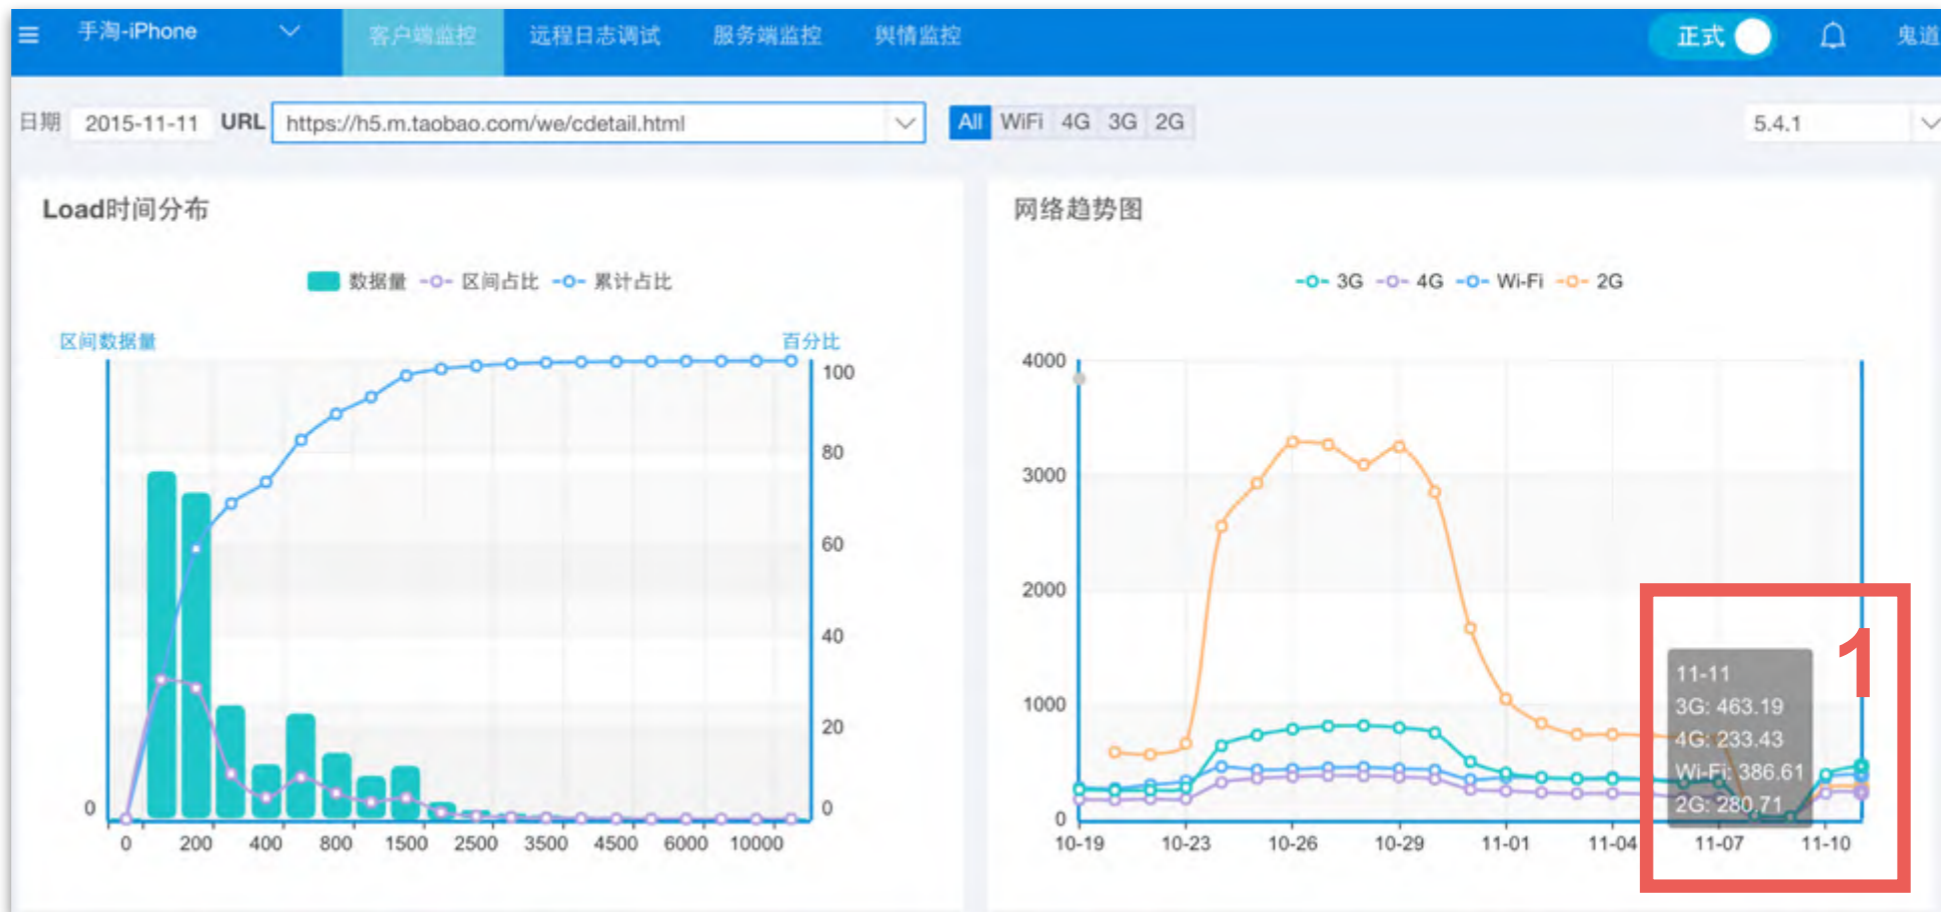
≡ 手淘-iPhone 客户端监控 远程日志调试 服务端监控 舆情监控 正式 鬼道

日期 2015-11-11 URL https://h5.m.taobao.com/we/cdetail.html All WiFi 4G 3G 2G 5.4.1

Load时间分布

数据量 区间占比 累计占比

区间数据量 百分比

100
80
60
40
20
0

0

0 200 400 800 1500 2500 3500 4500 6000 10000

网络趋势图

3G 4G Wi-Fi 2G

4000
3000
2000
1000
0

10-19 10-23 10-26 10-29 11-01 11-04 11-07 11-10

11-11
3G: 463.19
4G: 233.43
Wi-Fi: 386.61
2G: 280.71

1